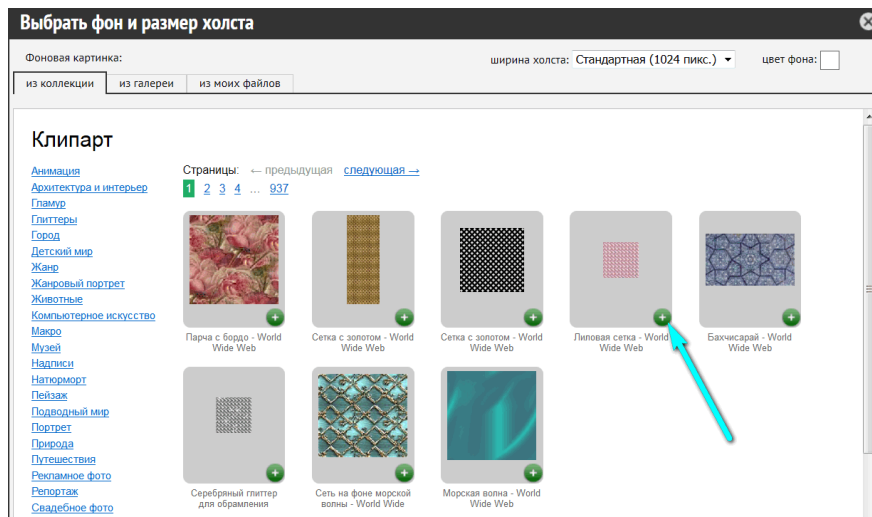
Выбрать фон и размер холста

Фоновая картинка:

ширина холста: Стандартная (1024 пикс.)

цвет фона:

из коллекции | из галереи | из моих файлов

Клипарт

Анимация
Архитектура и интерьер
Гламур
Глиттеры
Город
Детский мир
Жанр
Жанровый портрет
Животные
Компьютерное искусство
Макро
Музей
Надписи
Натюрморт
Пейзаж
Подводный мир
Портрет
Природа
Путешествия
Рекламное фото
Репортаж
Свадебное фото

Страницы: ← предыдущая следующая →
1 2 3 4 ... 937

Парча с бордо - World Wide Web
Сетка с золотом - World Wide Web
Сетка с золотом - World Wide Web
Липовая сетка - World Wide Web
Бахчисарай - World Wide Web
Серебряный глиттер для обрамления
Сеть на фоне морской волны - World Wide
Морская волна - World Wide Web